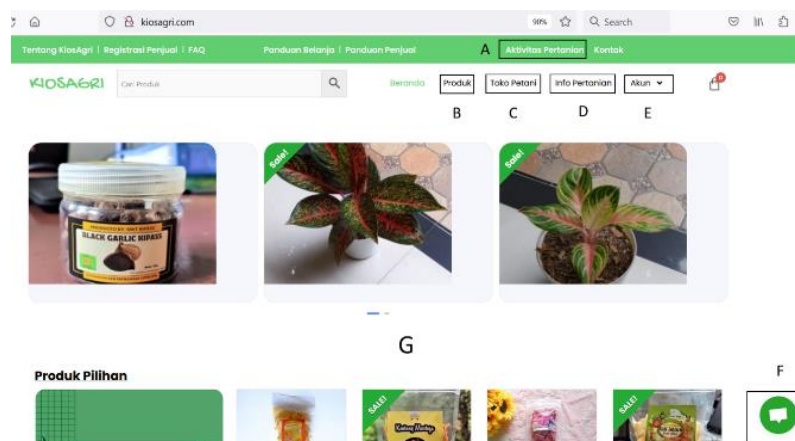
kiosagri.com

90%

Search

Tentang KiosAgri | Registrasi Penjual | FAQ Panduan Belanja | Panduan Penjual A Aktivitas Pertanian Kontak

KIOSAGRI Cari Produk Beranda Produk Toko Petani Info Pertanian Akun

B C D E

BLACK GARLIC KIPASS

Sale!

Sale!

G

Produk Pilihan

F

SALE!

SALE!